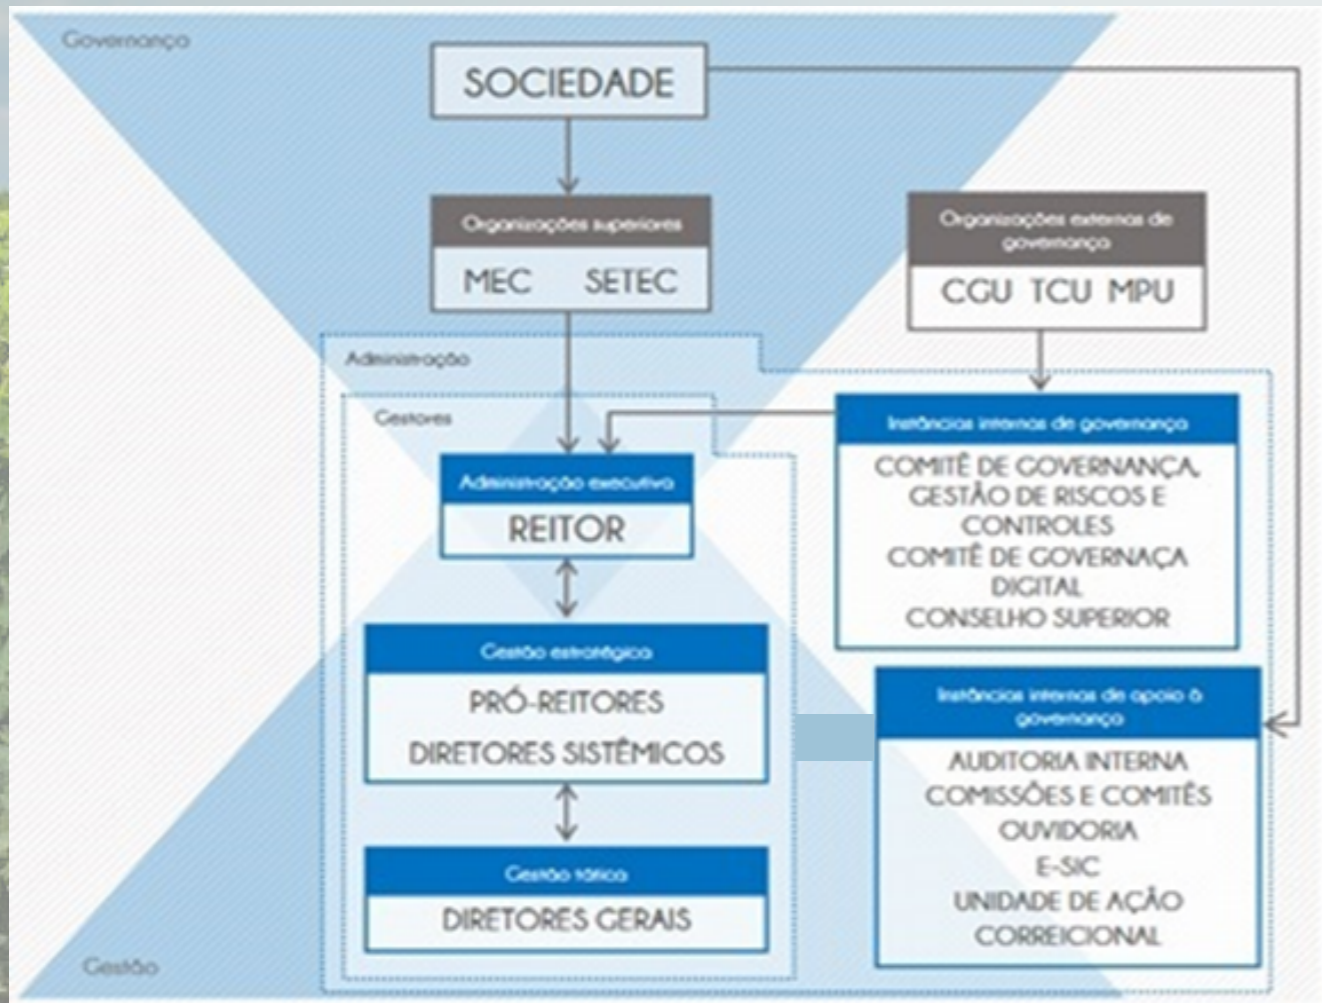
Governança

SOCIEDADE

Organizações superiores

MEC SETEC

Organizações externas de governança

CGU TCU MPU

Administração

Gestores

Instâncias internas de governança

COMITÊ DE GOVERNANÇA, GESTÃO DE RISCOS E CONTROLES
COMITÊ DE GOVERNAÇA DIGITAL
CONSELHO SUPERIOR

Administração executiva

REITOR

Gestão estratégica

PRÓ-REITORES
DIRETORES SISTÊMICOS

Instâncias internas de apoio à governança

AUDITORIA INTERNA
COMISSÕES E COMITÊS
OUVIDORIA
E-SIC
UNIDADE DE AÇÃO CORREICIONAL

Gestão tática

DIRETORES GERAIS

Gestão